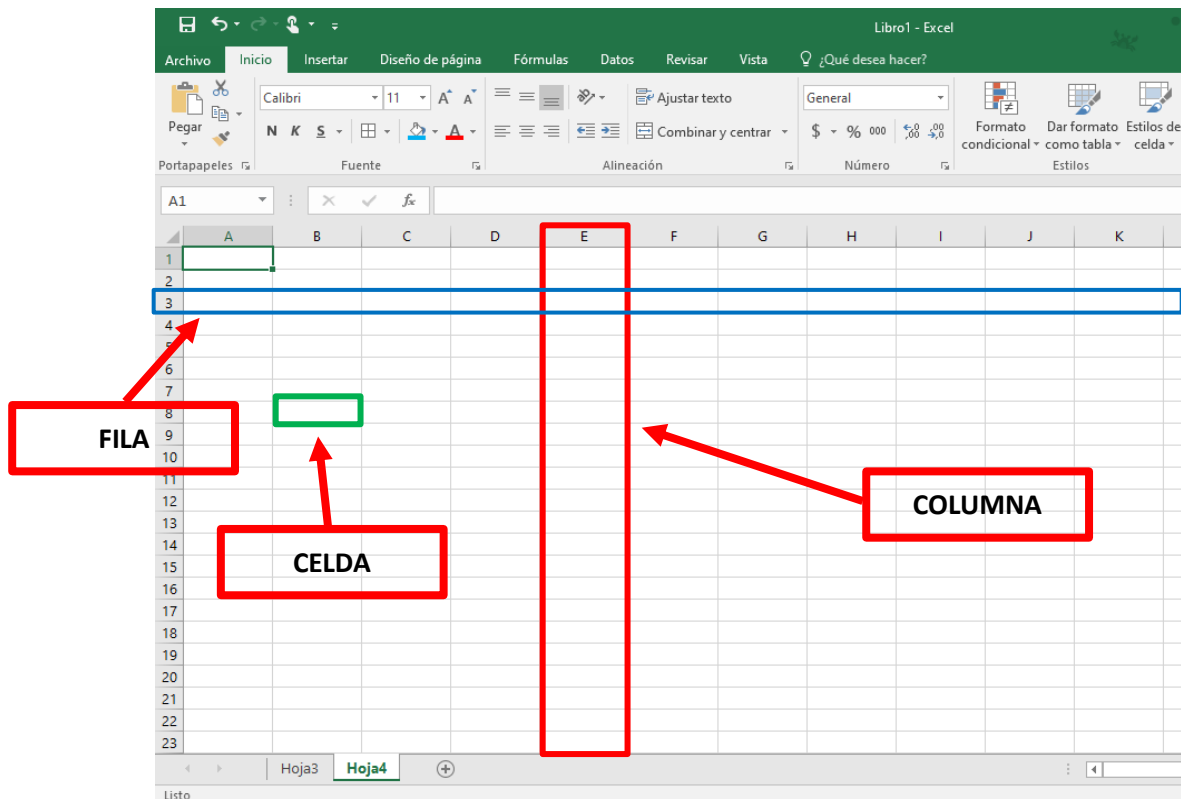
Libro1 - Excel

Archivo Inicio Insertar Diseño de página Fórmulas Datos Revisar Vista ¿Qué desea hacer?

Pegar
Portapapeles
Calibri 11 A A
N K S
Fuente
Ajustar texto
Combinar y centrar
Alineación
General
$ % 000 ,0 ,00
Número
Formato condicional
Dar formato como tabla
Estilos de celda
Estilos

A1 fx

| | A | B | C | D | E | F | G | H | I | J | K |
|---|---|---|---|---|---|---|---|---|---|---|---|
| 1 | | | | | | | | | | | |
| 2 | | | | | | | | | | | |
| 3 | | | | | | | | | | | |
| 4 | | | | | | | | | | | |
| 5 | | | | | | | | | | | |
| 6 | | | | | | | | | | | |
| 7 | | | | | | | | | | | |
| 8 | | | | | | | | | | | |
| 9 | | | | | | | | | | | |
| 10 | | | | | | | | | | | |
| 11 | | | | | | | | | | | |
| 12 | | | | | | | | | | | |
| 13 | | | | | | | | | | | |
| 14 | | | | | | | | | | | |
| 15 | | | | | | | | | | | |
| 16 | | | | | | | | | | | |
| 17 | | | | | | | | | | | |
| 18 | | | | | | | | | | | |
| 19 | | | | | | | | | | | |
| 20 | | | | | | | | | | | |
| 21 | | | | | | | | | | | |
| 22 | | | | | | | | | | | |
| 23 | | | | | | | | | | | |

FILA
CELDA
COLUMNA

Hoja3 Hoja4
Listo